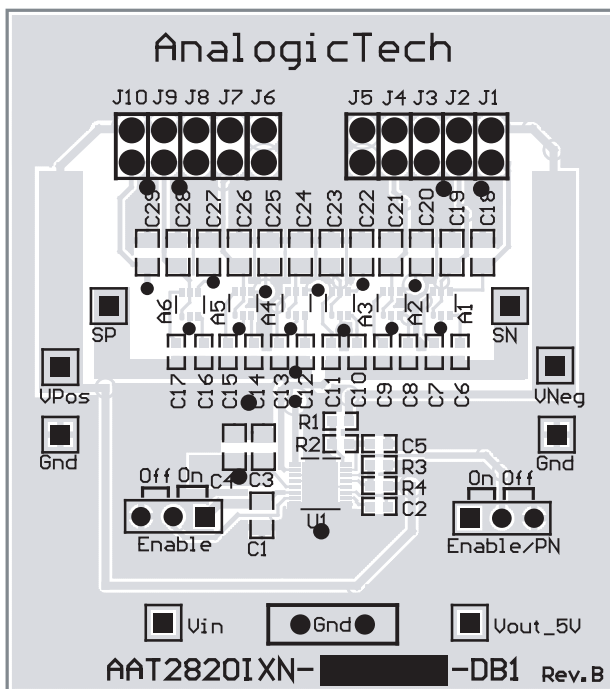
AnalogicTech

J10 J9 J8 J7 J6

J5 J4 J3 J2 J1

C29 C28 C27 C26 C25 C24 C23 C22 C21 C20 C19 C18

SP

A6 A5 A4 A3 A2 A1

SN

VPos

VNeg

C17 C16 C15 C14 C13 C12 C11 C10 C9 C8 C7 C6

Gnd

Gnd

R1
R2

C5
R3
R4
C2

C4 C3

Off On

On Off

Enable

Enable/PN

C1

U1

Vin

Gnd

Vout_5V

AAT2820IXN-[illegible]-DB1 Rev.B